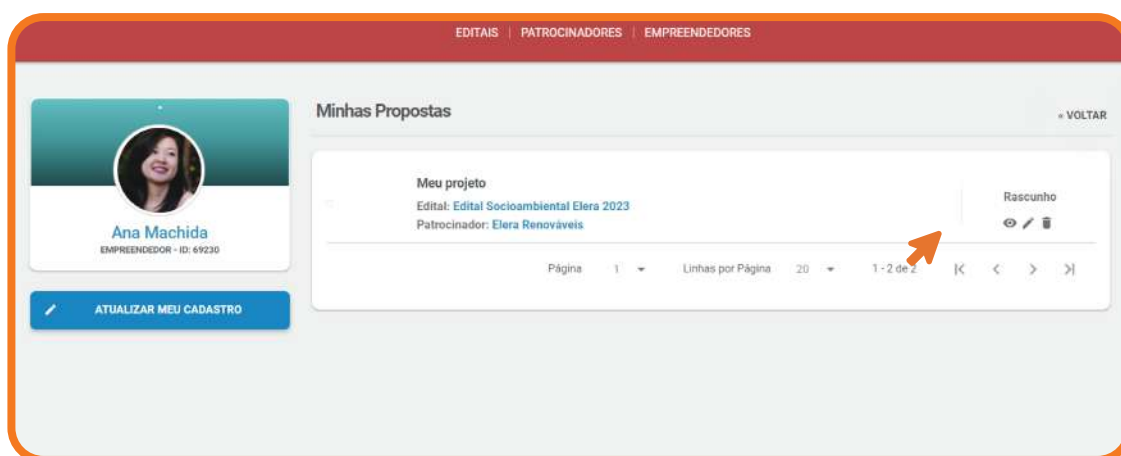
EDITAIS | PATROCINADORES | EMPREENDEDORES

Ana Machida
EMPREENDEDOR - ID: 69230

ATUALIZAR MEU CADASTRO

Minhas Propostas

« VOLTAR

Meu projeto
Edital: Edital Socioambiental Elera 2023
Patrocinador: Elera Renováveis

Rascunho

Página 1 Linhas por Página 20 1 - 2 de 2